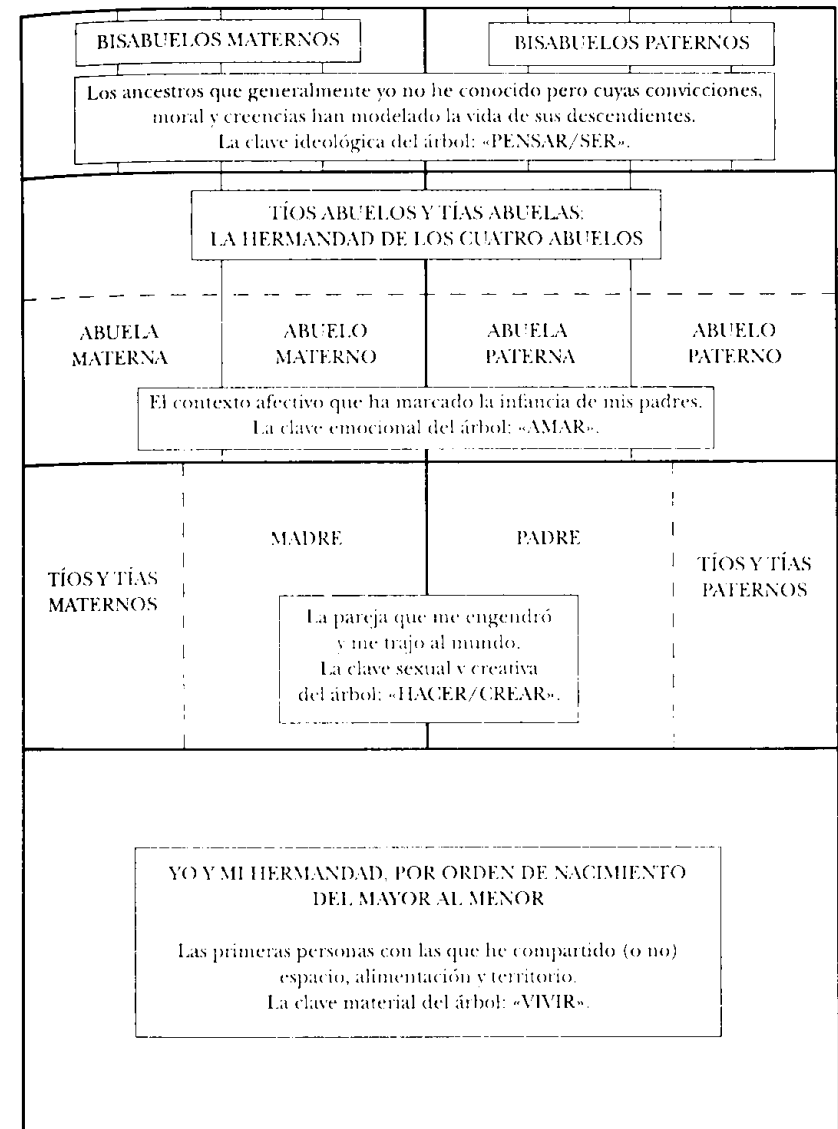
BISABUELOS MATERNOS

BISABUELOS PATERNOS

Los ancestros que generalmente yo no he conocido pero cuyas convicciones, moral y creencias han modelado la vida de sus descendientes. La clave ideológica del árbol: «PENSAR/SER».

TÍOS ABUELOS Y TÍAS ABUELAS: LA HERMANDAD DE LOS CUATRO ABUELOS

ABUELA MATERNA

ABUELO MATERNO

ABUELA PATERNA

ABUELO PATERNO

El contexto afectivo que ha marcado la infancia de mis padres. La clave emocional del árbol: «AMAR».

TÍOS Y TÍAS MATERNOS

MADRE

PADRE

TÍOS Y TÍAS PATERNOS

La pareja que me engendró y me trajo al mundo. La clave sexual y creativa del árbol: «HACER/CREAR».

YO Y MI HERMANDAD, POR ORDEN DE NACIMIENTO DEL MAYOR AL MENOR

Las primeras personas con las que he compartido (o no) espacio, alimentación y territorio. La clave material del árbol: «VIVIR».